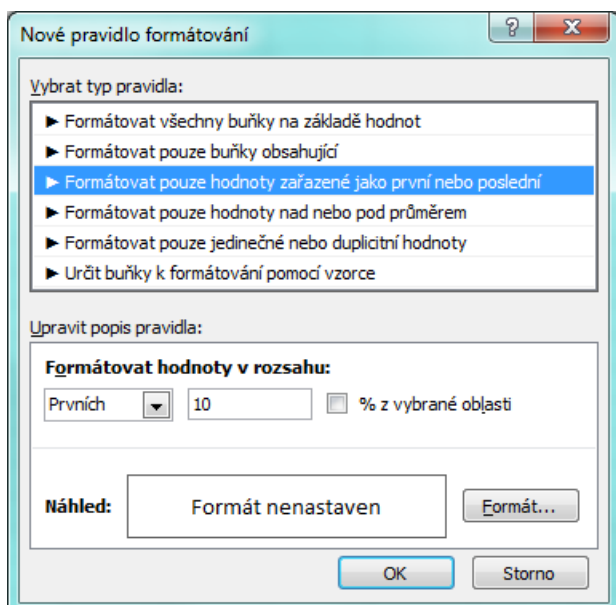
Nové pravidlo formátování

?

X

Vybrat typ pravidla:

► Formátovat všechny buňky na základě hodnot

► Formátovat pouze buňky obsahující

► Formátovat pouze hodnoty zařazené jako první nebo poslední

► Formátovat pouze hodnoty nad nebo pod průměrem

► Formátovat pouze jedinečné nebo duplicitní hodnoty

► Určit buňky k formátování pomocí vzorce

Upravit popis pravidla:

Formátovat hodnoty v rozsahu:

Prvních

10

% z vybrané oblasti

Náhled:

Formát nenastaven

Formát...

OK

Storno